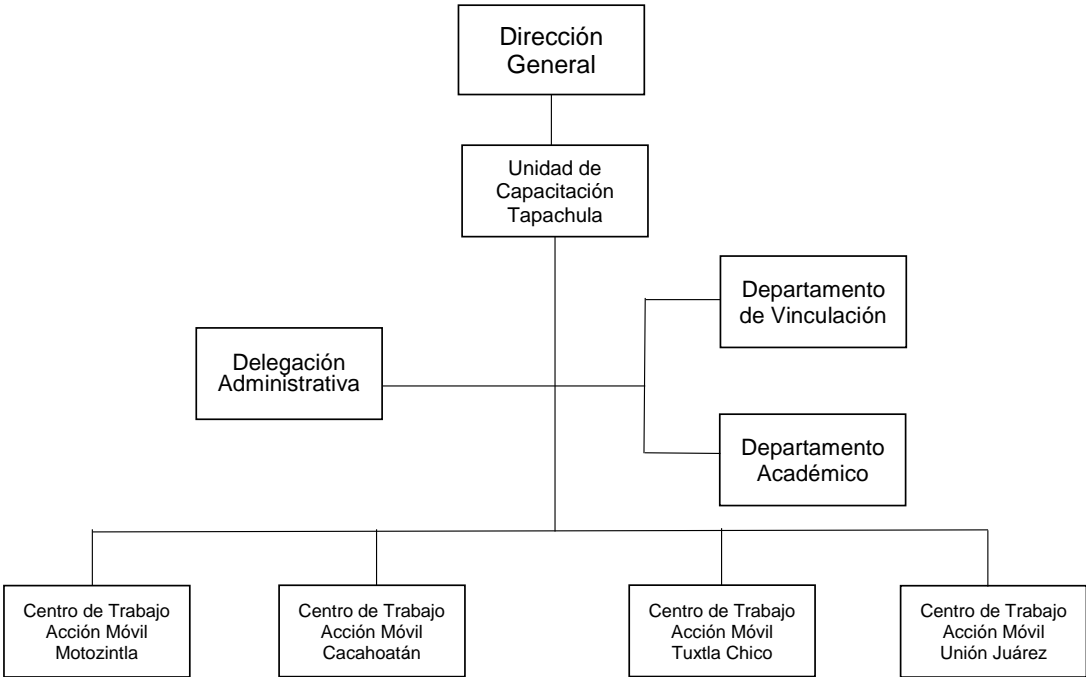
Dirección General

Unidad de Capacitación Tapachula

Departamento de Vinculación

Delegación Administrativa

Departamento Académico

Centro de Trabajo Acción Móvil Motozintla

Centro de Trabajo Acción Móvil Cacahoatán

Centro de Trabajo Acción Móvil Tuxtla Chico

Centro de Trabajo Acción Móvil Unión Juárez